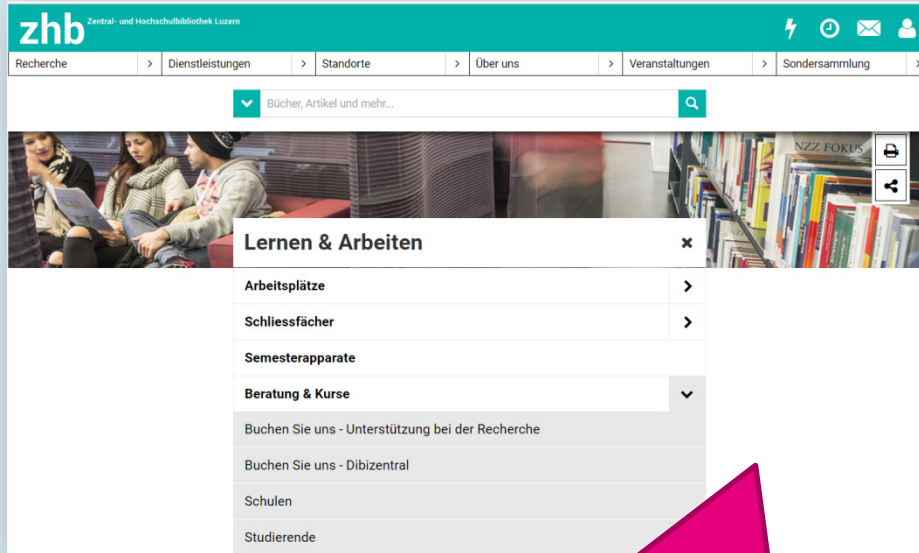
zhb Zentral- und Hochschulbibliothek Luzern

Recherche > Dienstleistungen > Standorte > Über uns > Veranstaltungen > Sondersammlung >

Bücher, Artikel und mehr...

NZZ FOKUS

Lernen & Arbeiten ×

Arbeitsplätze >

Schliessfächer >

Semesterapparate

Beratung & Kurse

Buchen Sie uns - Unterstützung bei der Recherche

Buchen Sie uns - Dibizentral

Schulen

Studierende